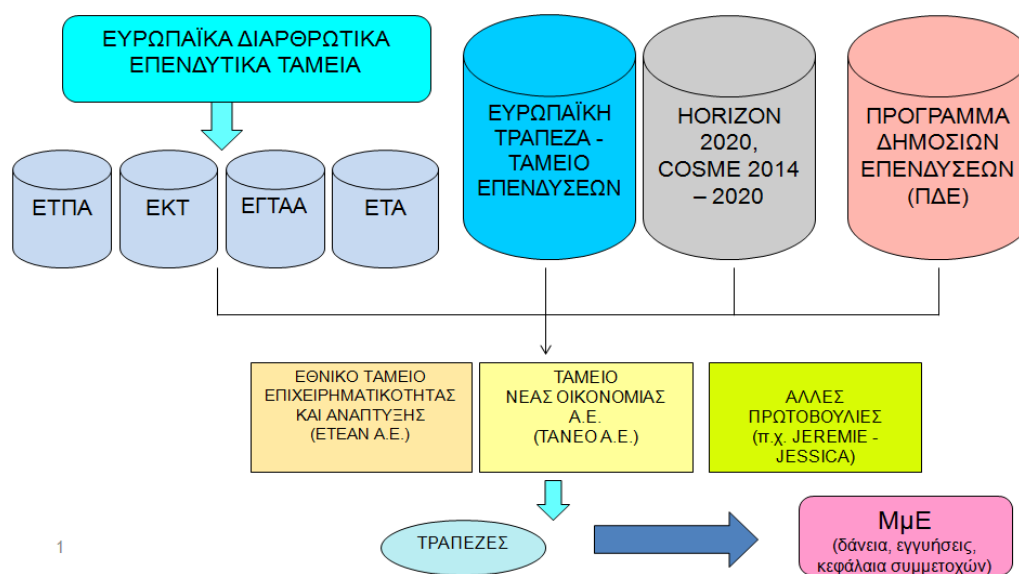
ΕΥΡΩΠΑΪΚΑ ΔΙΑΡΘΡΩΤΙΚΑ ΕΠΕΝΔΥΤΙΚΑ ΤΑΜΕΙΑ

ΕΤΠΑ

ΕΚΤ

ΕΓΤΑΑ

ΕΤΑ

ΕΥΡΩΠΑΪΚΗ ΤΡΑΠΕΖΑ - ΤΑΜΕΙΟ ΕΠΕΝΔΥΣΕΩΝ

HORIZON 2020, COSME 2014 – 2020

ΠΡΟΓΡΑΜΜΑ ΔΗΜΟΣΙΩΝ ΕΠΕΝΔΥΣΕΩΝ (ΠΔΕ)

ΕΘΝΙΚΟ ΤΑΜΕΙΟ ΕΠΙΧΕΙΡΗΜΑΤΙΚΟΤΗΤΑΣ ΚΑΙ ΑΝΑΠΤΥΞΗΣ (ΕΤΕΑΝ Α.Ε.)

ΤΑΜΕΙΟ ΝΕΑΣ ΟΙΚΟΝΟΜΙΑΣ Α.Ε. (ΤΑΝΕΟ Α.Ε.)

ΑΛΛΕΣ ΠΡΩΤΟΒΟΥΛΙΕΣ (π.χ. JEREMIE - JESSICA)

1

ΤΡΑΠΕΖΕΣ

ΜμΕ (δάνεια, εγγυήσεις, κεφάλαια συμμετοχών)